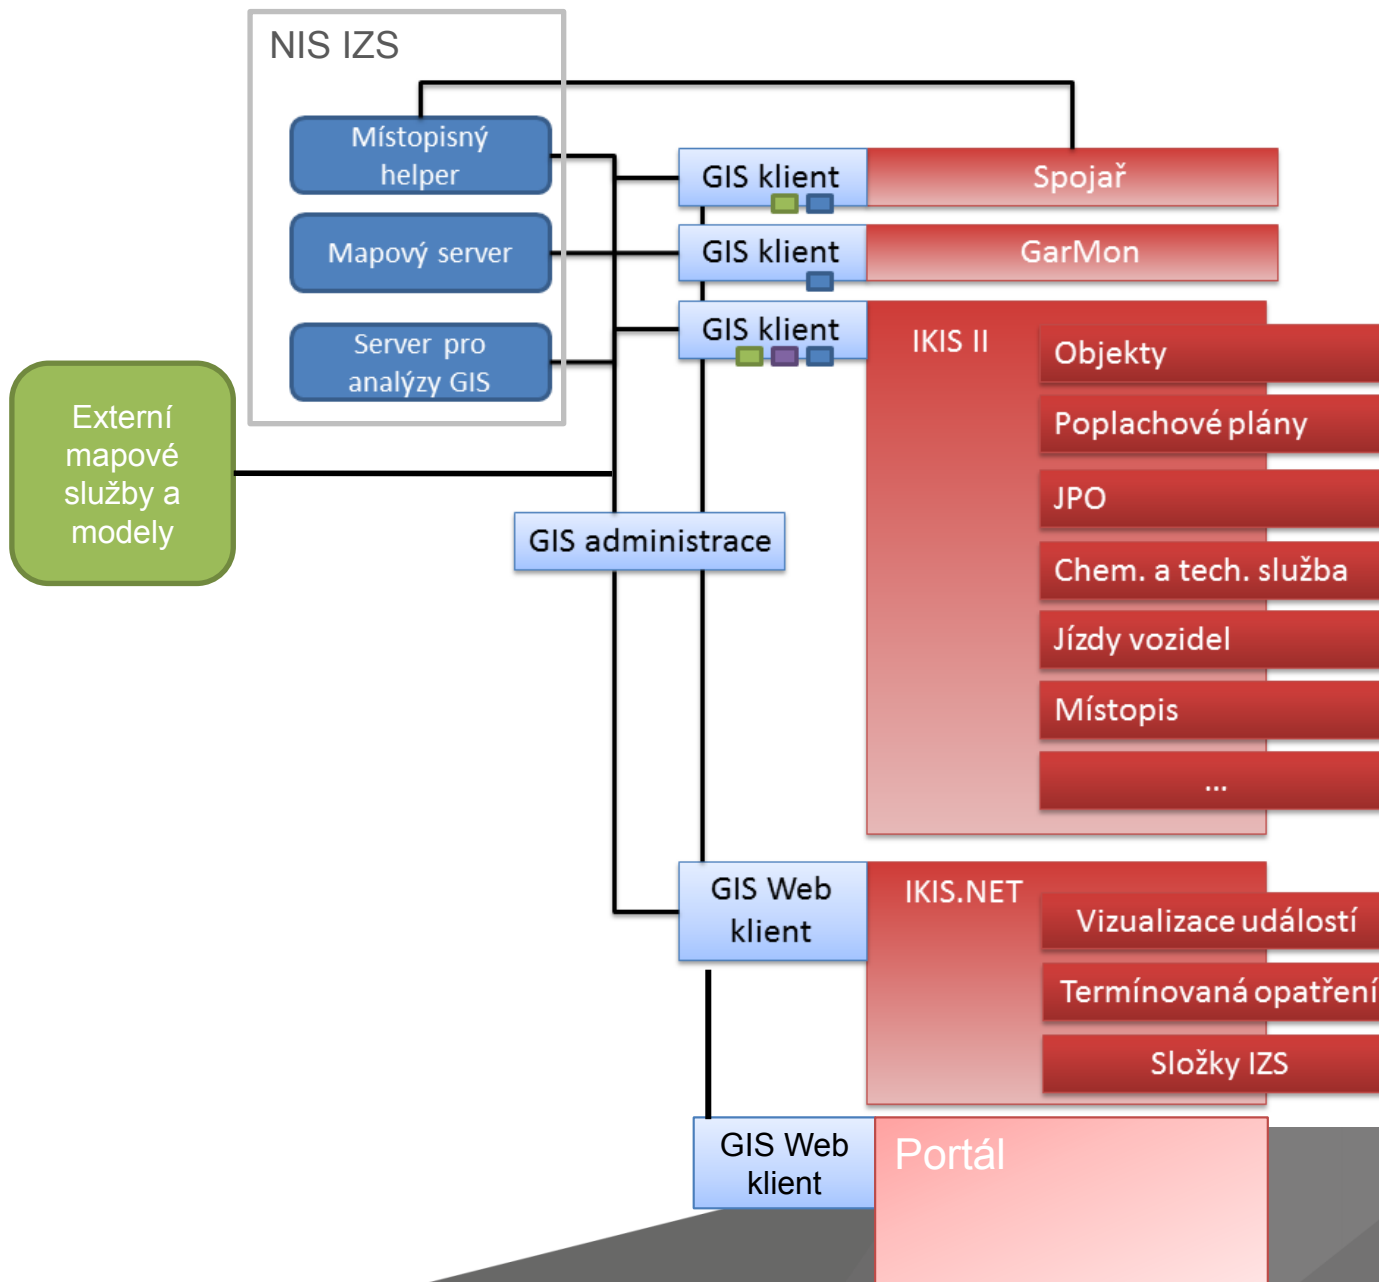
NIS IZS

Místopisný helper

Mapový server

Server pro analýzy GIS

Externí mapové služby a modely

GIS klient

Spojař

GIS klient

GarMon

GIS klient

IKIS II

Objekty

Poplachové plány

JPO

Chem. a tech. služba

Jízdy vozidel

Místopis

...

GIS administrace

GIS Web klient

IKIS.NET

Vizualizace událostí

Termínovaná opatření

Složky IZS

GIS Web klient

Portál